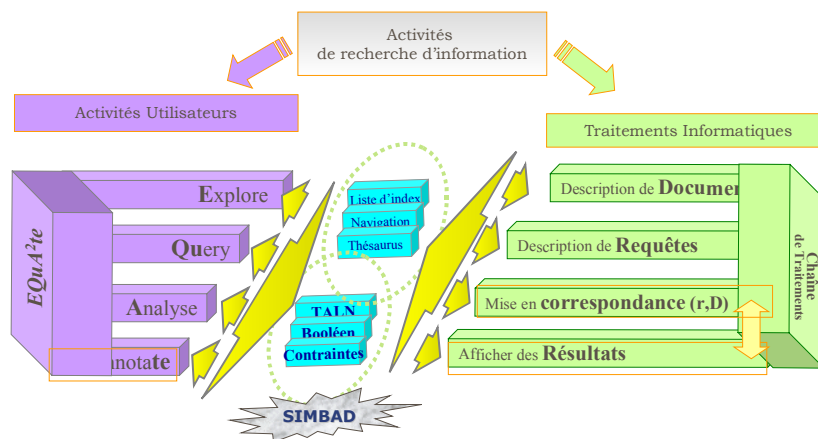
Activités
de recherche d'information

Activités Utilisateurs

Traitements Informatiques

EQuA²te

Explore

Query

Analyse

Annotate

Liste d'index

Navigation

Thésaurus

TALN

Booléen

Contraintes

SIMBAD

Description de Documen

Description de Requêtes

Mise en correspondance (r,D)

Afficher des Résultats

Chaîne de Traitements